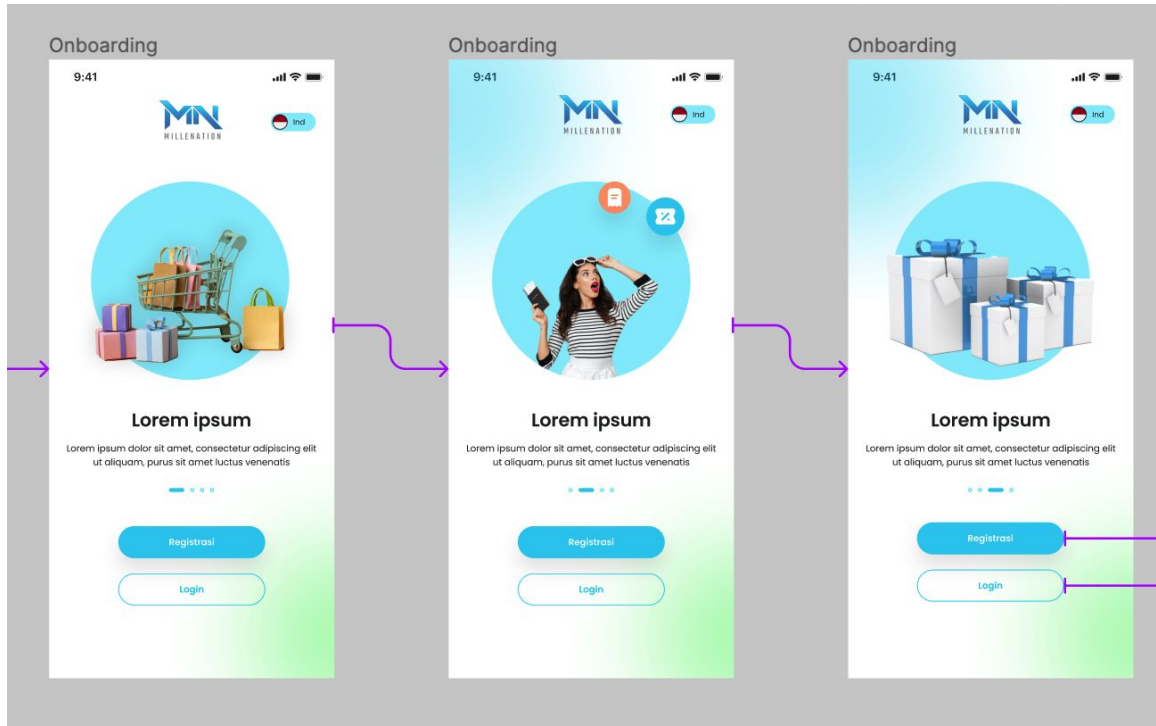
Onboarding

9:41

MN
MILLENATION

Ind

Lorem ipsum

Lorem ipsum dolor sit amet, consectetur adipiscing elit ut aliquam, purus sit amet luctus venenatis

Registrasi

Login

Onboarding

9:41

MN
MILLENATION

Ind

Lorem ipsum

Lorem ipsum dolor sit amet, consectetur adipiscing elit ut aliquam, purus sit amet luctus venenatis

Registrasi

Login

Onboarding

9:41

MN
MILLENATION

Ind

Lorem ipsum

Lorem ipsum dolor sit amet, consectetur adipiscing elit ut aliquam, purus sit amet luctus venenatis

Registrasi

Login